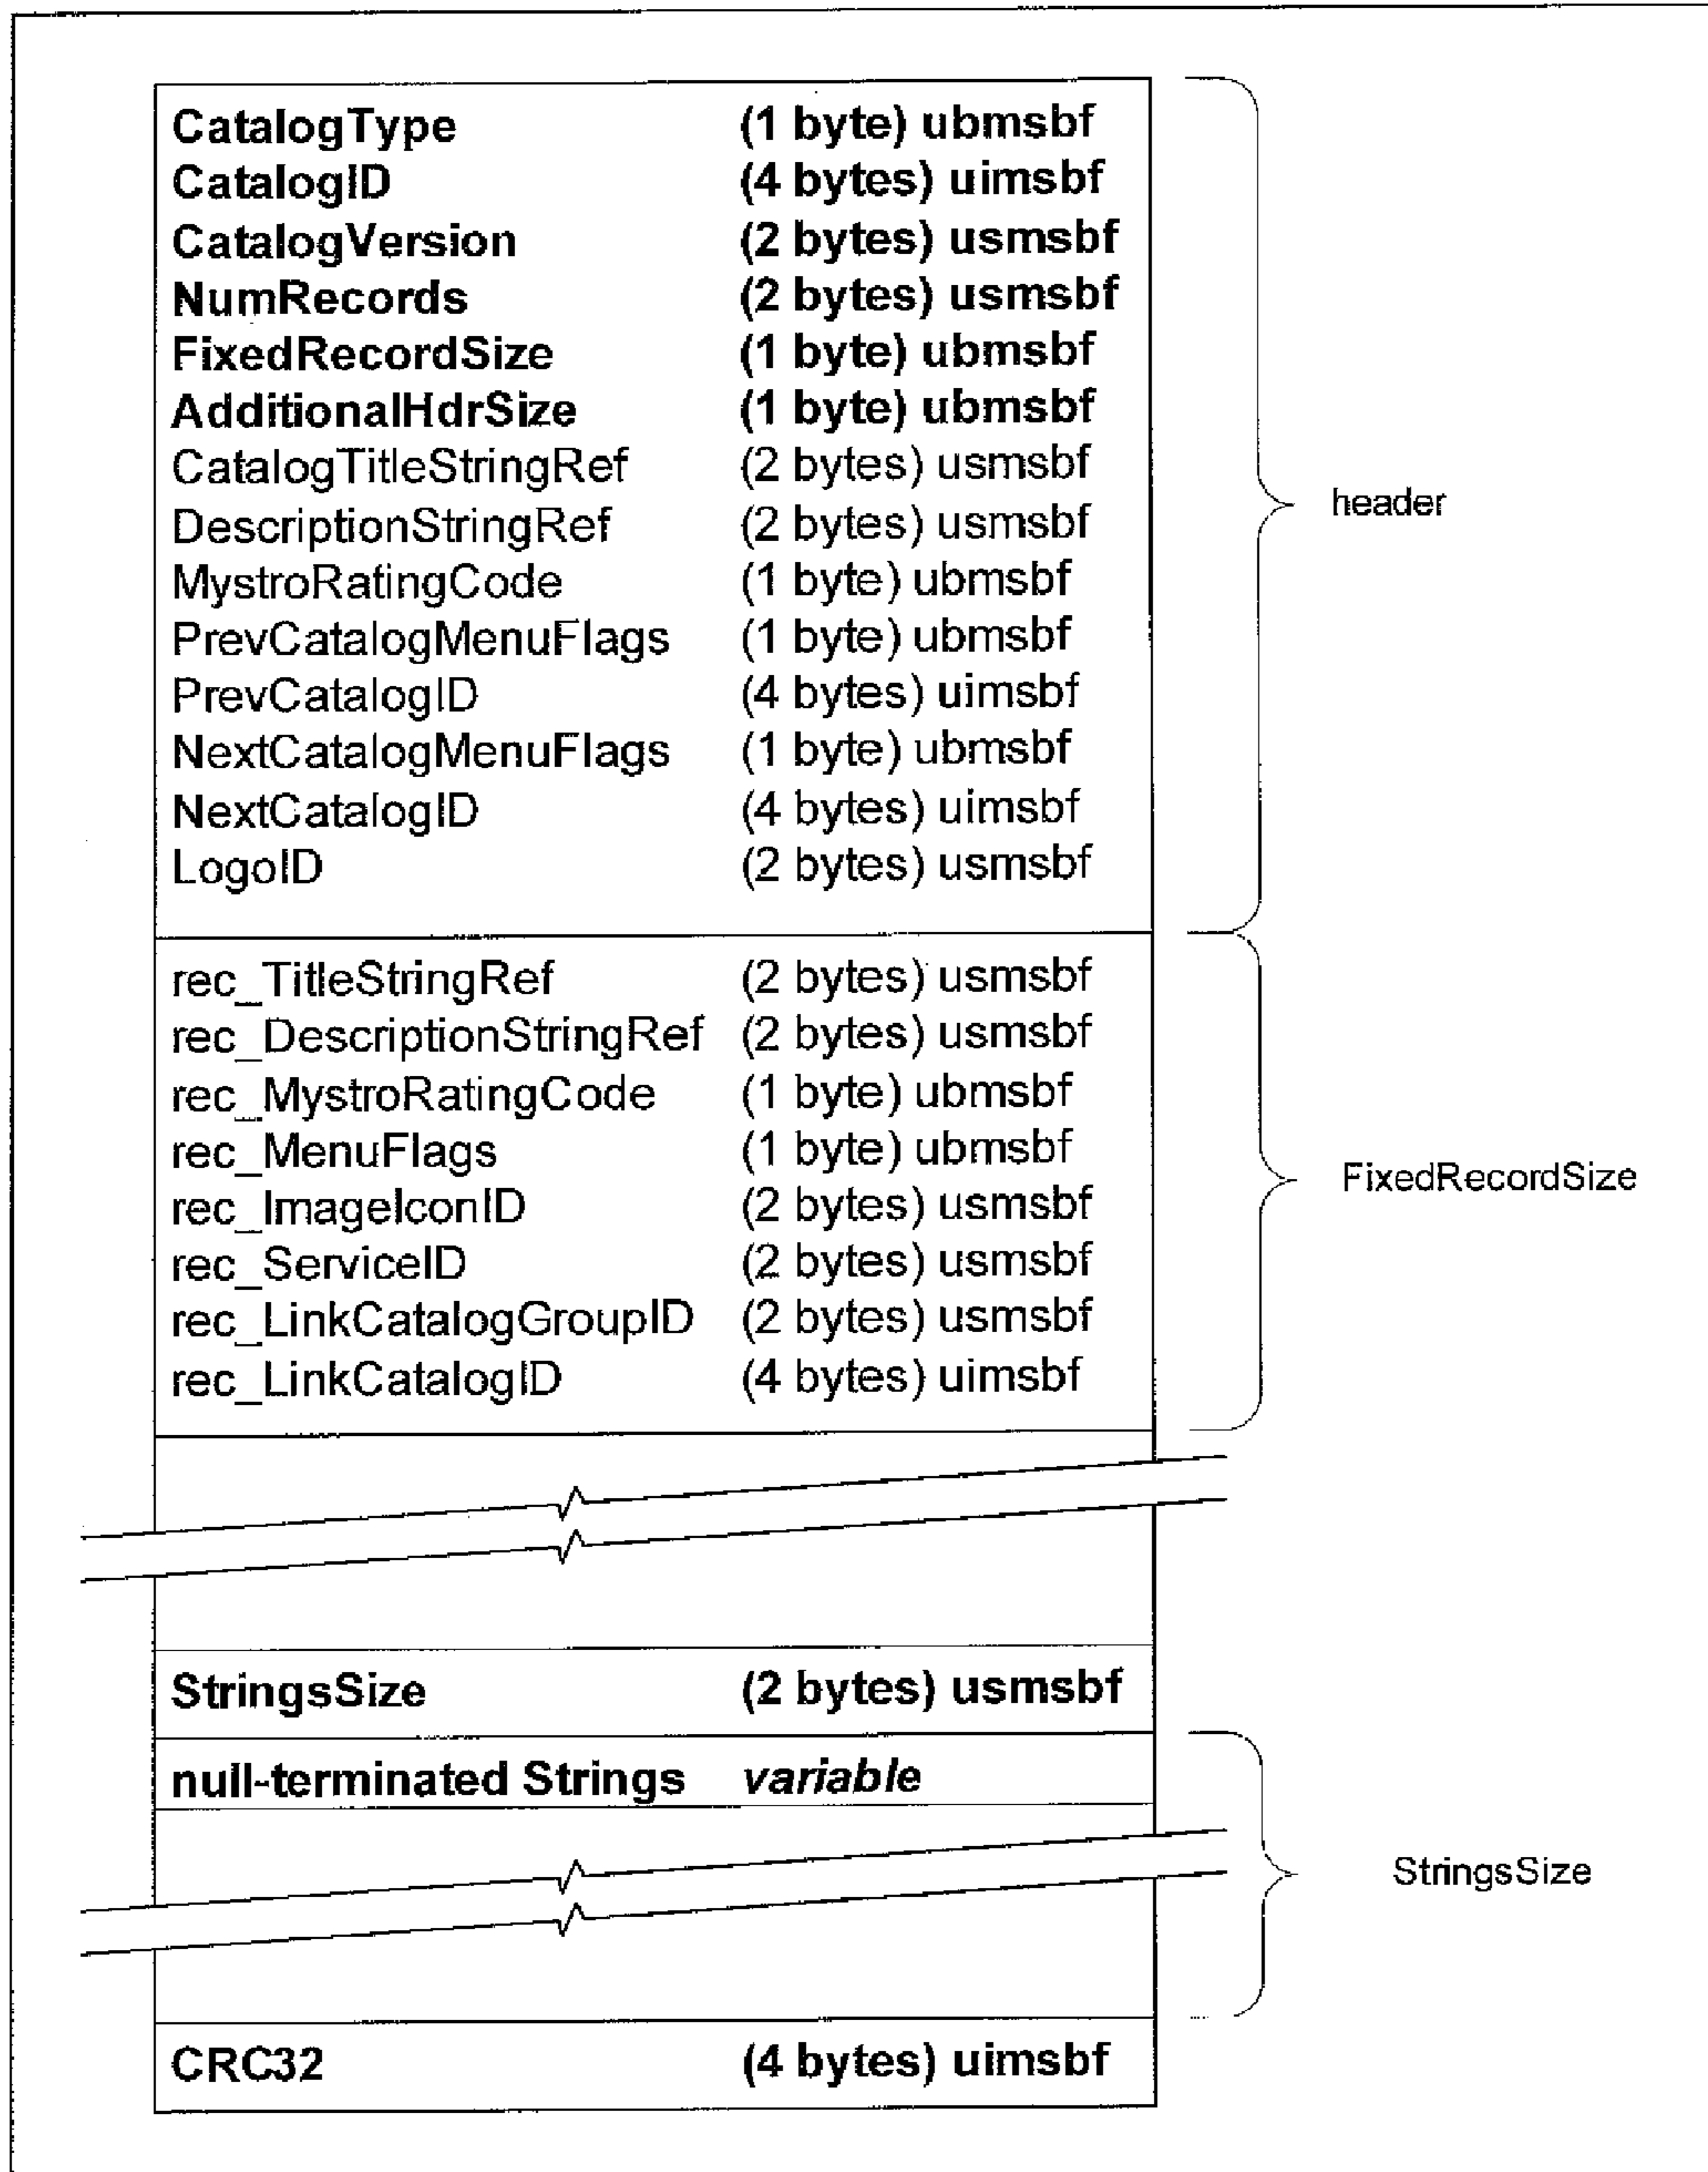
**CatalogType** **(1 byte) ubmsbf**
**CatalogID** **(4 bytes) uimsbf**
**CatalogVersion** **(2 bytes) usmsbf**
**NumRecords** **(2 bytes) usmsbf**
**FixedRecordSize** **(1 byte) ubmsbf**
**AdditionalHdrSize** **(1 byte) ubmsbf**
CatalogTitleStringRef (2 bytes) usmsbf
DescriptionStringRef (2 bytes) usmsbf
MystroRatingCode (1 byte) ubmsbf
PrevCatalogMenuFlags (1 byte) ubmsbf
PrevCatalogID (4 bytes) uimsbf
NextCatalogMenuFlags (1 byte) ubmsbf
NextCatalogID (4 bytes) uimsbf
LogoID (2 bytes) usmsbf

header

rec_TitleStringRef (2 bytes) usmsbf
rec_DescriptionStringRef (2 bytes) usmsbf
rec_MystroRatingCode (1 byte) ubmsbf
rec_MenuFlags (1 byte) ubmsbf
rec_ImageIconID (2 bytes) usmsbf
rec_ServiceID (2 bytes) usmsbf
rec_LinkCatalogGroupID (2 bytes) usmsbf
rec_LinkCatalogID (4 bytes) uimsbf

FixedRecordSize

**StringsSize** **(2 bytes) usmsbf**

**null-terminated Strings** ***variable***

StringsSize

**CRC32** **(4 bytes) uimsbf**